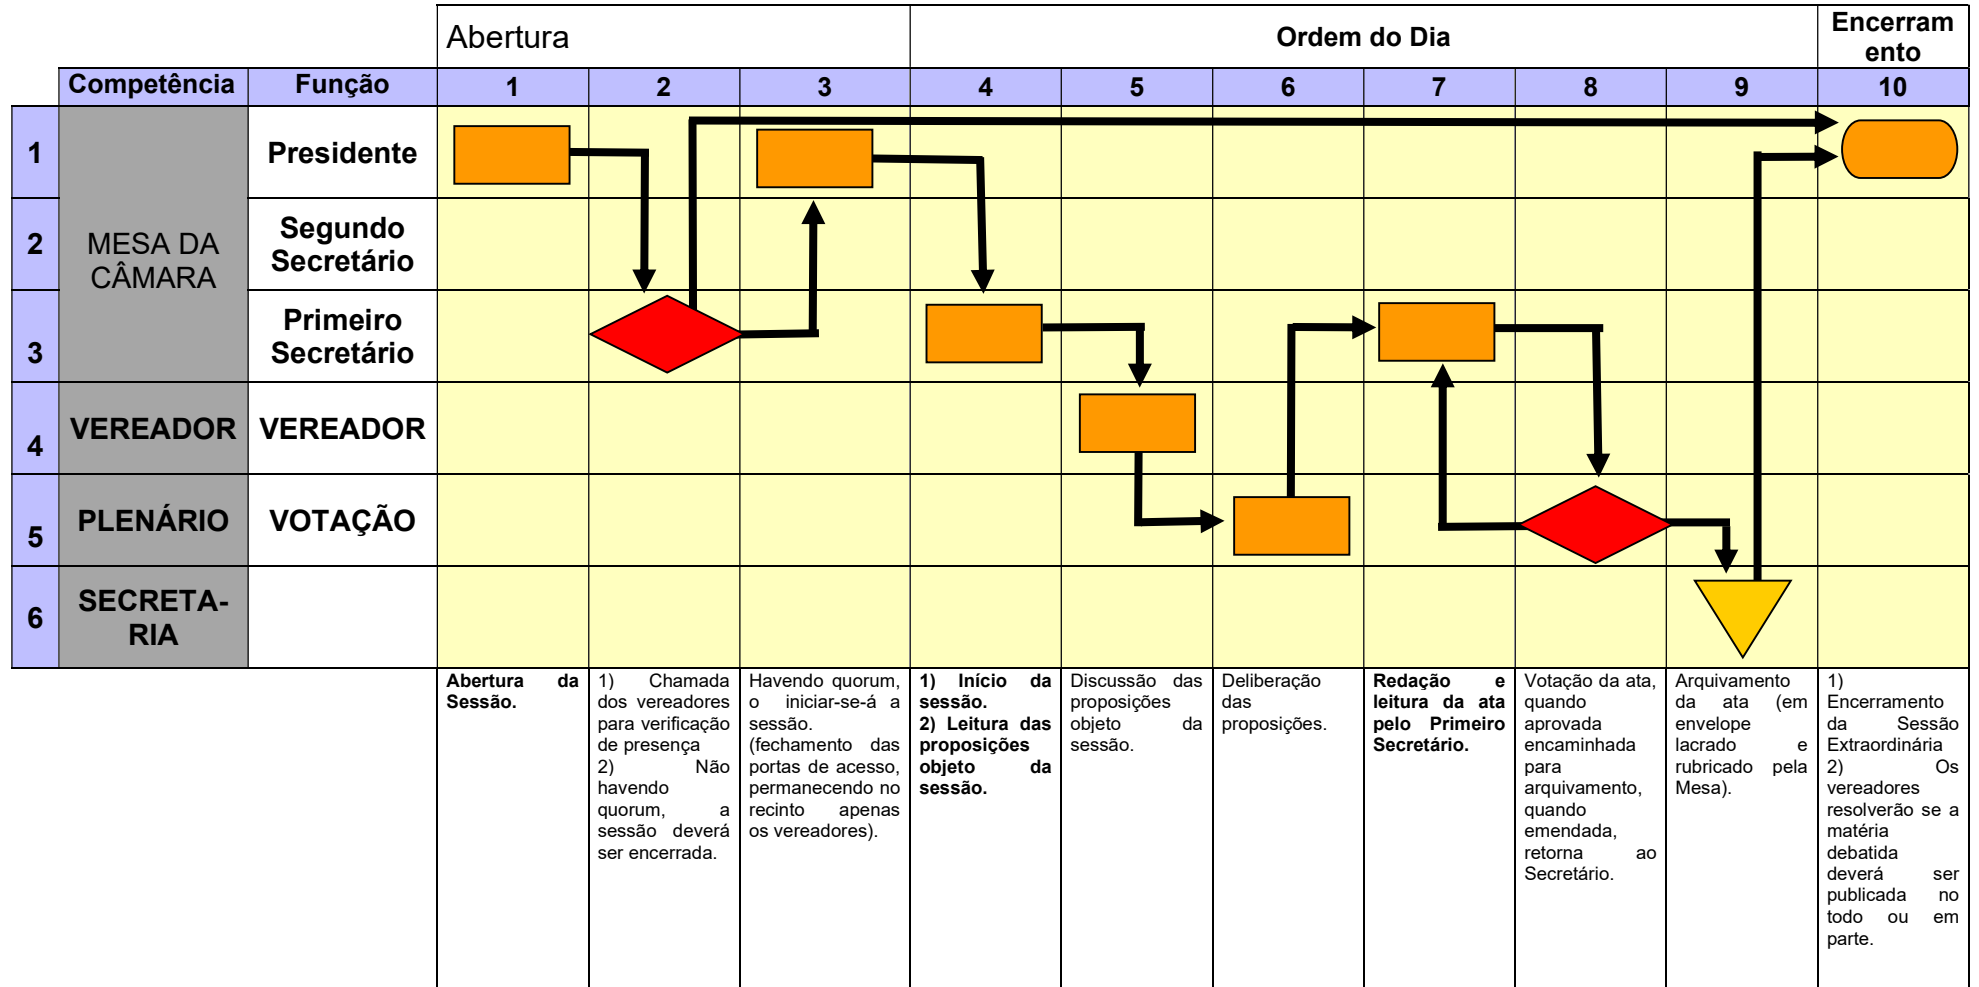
| | | | Abertura | | | Ordem do Dia | | | | | | Encerramento |
|---|---|---|---|---|---|---|---|---|---|---|---|---|
| | Competência | Função | 1 | 2 | 3 | 4 | 5 | 6 | 7 | 8 | 9 | 10 |
| 1 | MESA DA CÂMARA | Presidente | | | | | | | | | | |
| 2 | | Segundo Secretário | | | | | | | | | | |
| 3 | | Primeiro Secretário | | | | | | | | | | |
| 4 | VEREADOR | VEREADOR | | | | | | | | | | |
| 5 | PLENÁRIO | VOTAÇÃO | | | | | | | | | | |
| 6 | SECRETA-RIA | | | | | | | | | | | |
| | | | **Abertura da Sessão.** | 1) Chamada dos vereadores para verificação de presença 2) Não havendo quorum, a sessão deverá ser encerrada. | Havendo quorum, o iniciar-se-á a sessão. (fechamento das portas de acesso, permanecendo no recinto apenas os vereadores). | **1) Início da sessão. 2) Leitura das proposições objeto da sessão.** | Discussão das proposições objeto da sessão. | Deliberação das proposições. | **Redação e leitura da ata pelo Primeiro Secretário.** | Votação da ata, quando aprovada encaminhada para arquivamento, quando emendada, retorna ao Secretário. | Arquivamento da ata (em envelope lacrado e rubricado pela Mesa). | 1) Encerramento da Sessão Extraordinária 2) Os vereadores resolverão se a matéria debatida deverá ser publicada no todo ou em parte. |